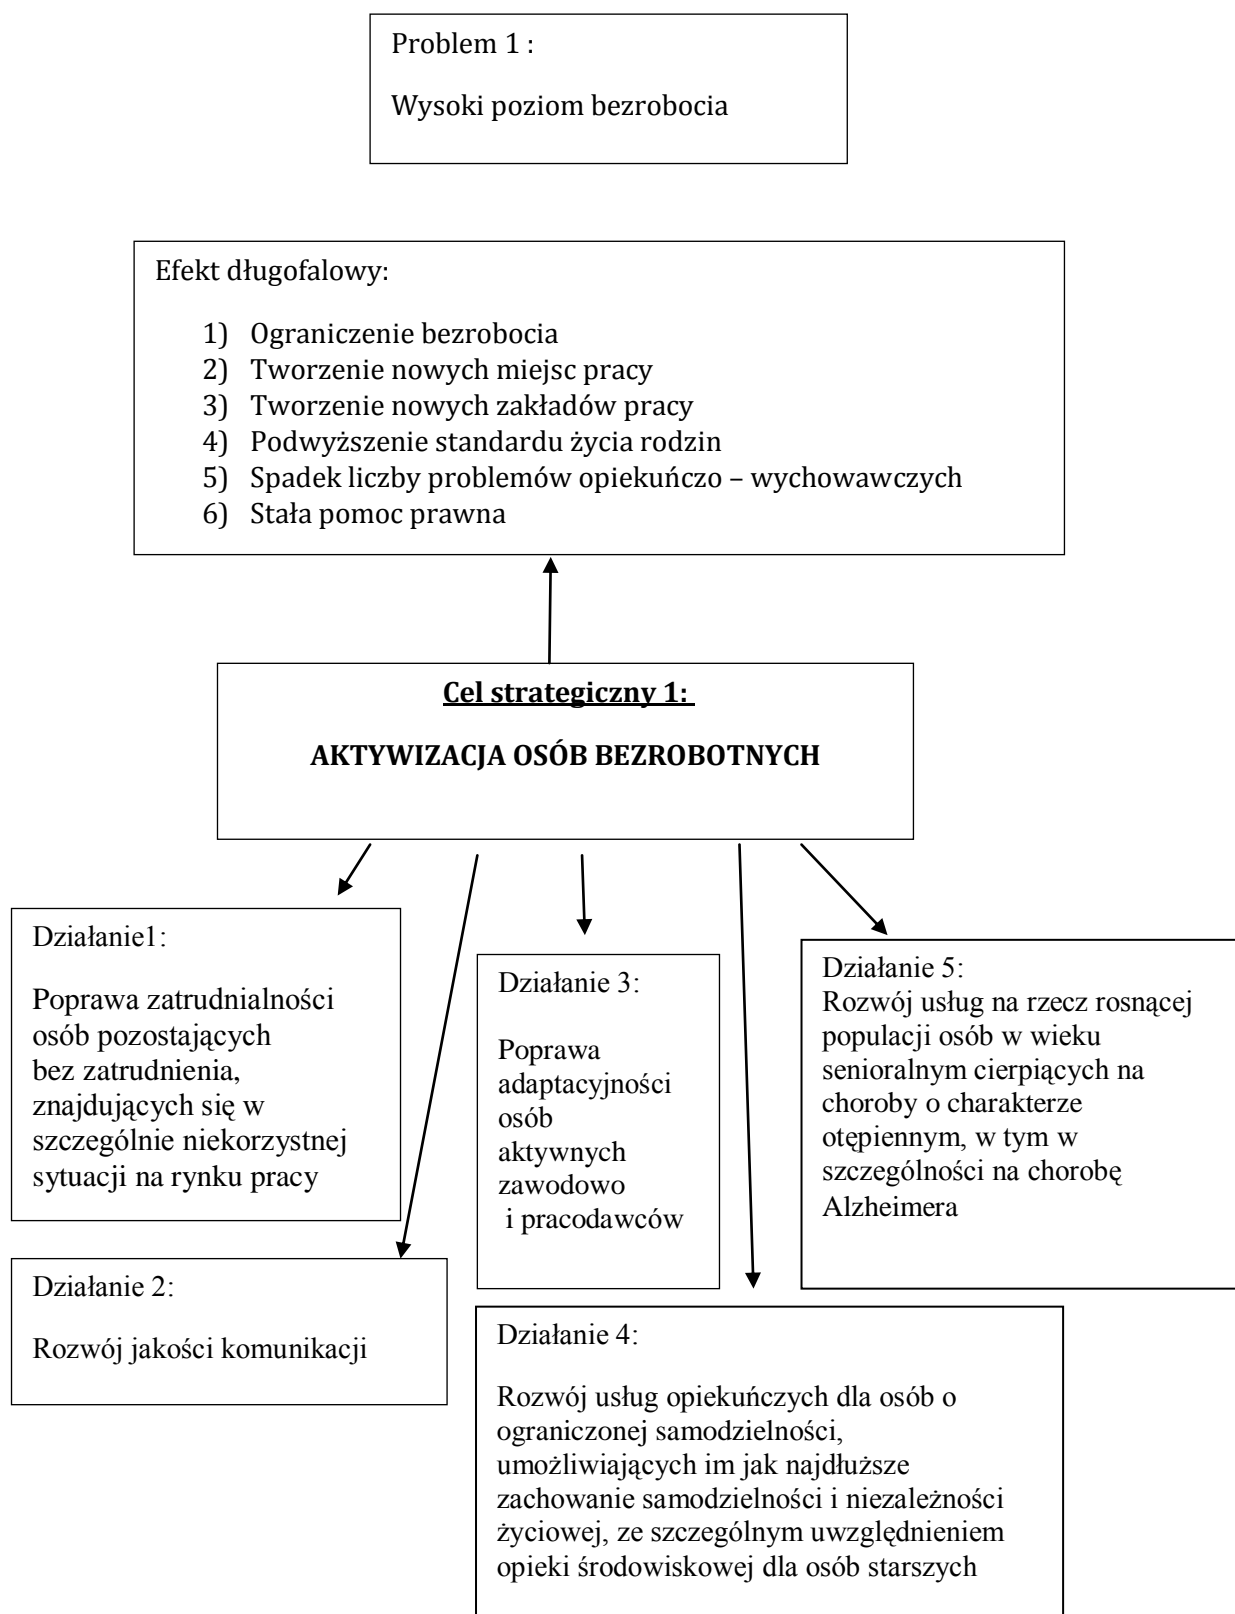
Problem 1 :

Wysoki poziom bezrobocia

Efekt długofalowy:

1) Ograniczenie bezrobocia
2) Tworzenie nowych miejsc pracy
3) Tworzenie nowych zakładów pracy
4) Podwyższenie standardu życia rodzin
5) Spadek liczby problemów opiekuńczo – wychowawczych
6) Stała pomoc prawna

Cel strategiczny 1:

AKTYWIZACJA OSÓB BEZROBOTNYCH

Działanie1:

Poprawa zatrudnialności osób pozostających bez zatrudnienia, znajdujących się w szczególnie niekorzystnej sytuacji na rynku pracy

Działanie 2:

Rozwój jakości komunikacji

Działanie 3:

Poprawa adaptacyjności osób aktywnych zawodowo i pracodawców

Działanie 4:

Rozwój usług opiekuńczych dla osób o ograniczonej samodzielności, umożliwiających im jak najdłuższe zachowanie samodzielności i niezależności życiowej, ze szczególnym uwzględnieniem opieki środowiskowej dla osób starszych

Działanie 5:
Rozwój usług na rzecz rosnącej populacji osób w wieku senioralnym cierpiących na choroby o charakterze otępiennym, w tym w szczególności na chorobę Alzheimera